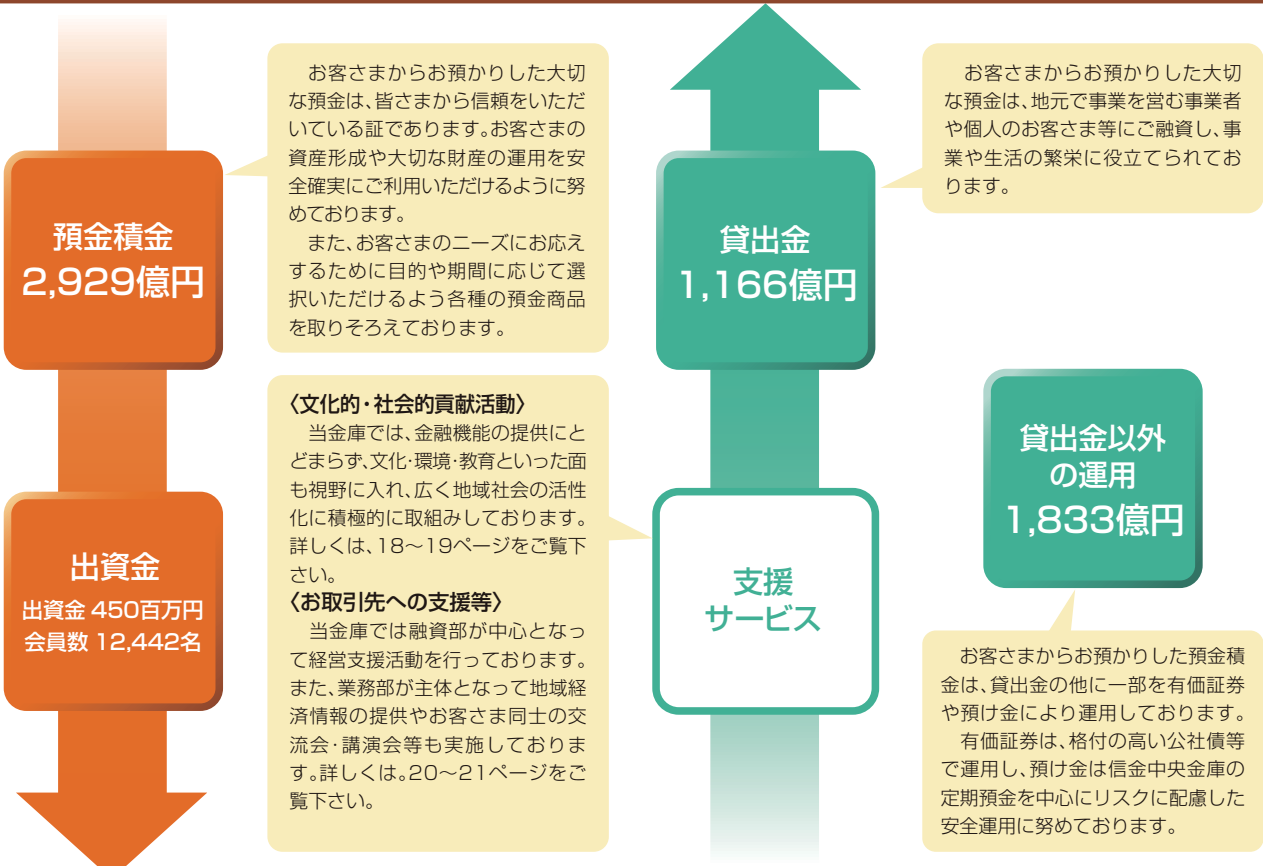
預金積金
2,929億円

お客さまからお預かりした大切な預金は、皆さまから信頼をいただいている証であります。お客さまの資産形成や大切な財産の運用を安全確実にご利用いただけるように努めております。

また、お客さまのニーズにお応えするために目的や期間に応じて選択いただけるよう各種の預金商品を取りそろえております。

出資金
出資金 450百万円
会員数 12,442名

〈文化的・社会的貢献活動〉
当金庫では、金融機能の提供にとどまらず、文化・環境・教育といった面も視野に入れ、広く地域社会の活性化に積極的に取組みしております。詳しくは、18～19ページをご覧下さい。

〈お取引先への支援等〉
当金庫では融資部が中心となって経営支援活動を行っております。また、業務部が主体となって地域経済情報の提供やお客さま同士の交流会・講演会等も実施しております。詳しくは。20～21ページをご覧下さい。

貸出金
1,166億円

お客さまからお預かりした大切な預金は、地元で事業を営む事業者や個人のお客さま等にご融資し、事業や生活の繁栄に役立てられております。

支援
サービス

貸出金以外の運用
1,833億円

お客さまからお預かりした預金積金は、貸出金の他に一部を有価証券や預け金により運用しております。

有価証券は、格付の高い公社債等で運用し、預け金は信金中央金庫の定期預金を中心にリスクに配慮した安全運用に努めております。